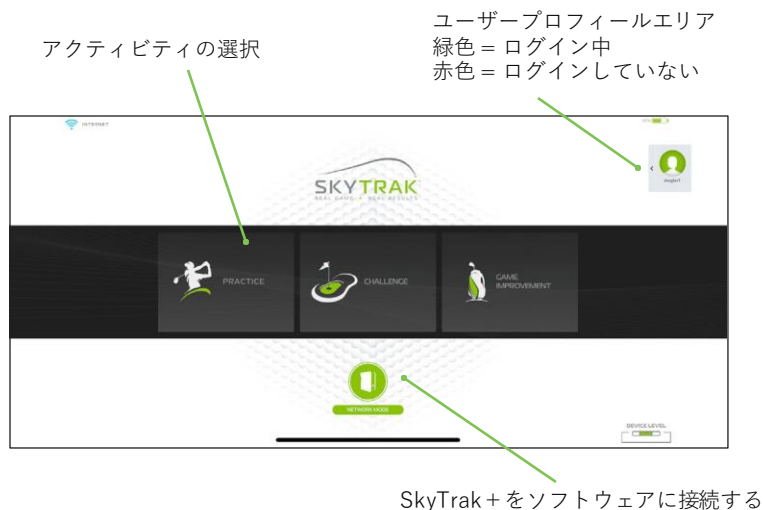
ユーザープロフィールエリア
緑色 = ログイン中
赤色 = ログインしていない

アクティビティの選択

INTERNET

SKYTRAK
REAL GAME · REAL RESULTS

PRACTICE

CHALLENGE

GAME IMPROVEMENT

NETWORK MODE

DEVICE LEVEL

SkyTrak＋をソフトウェアに接続する